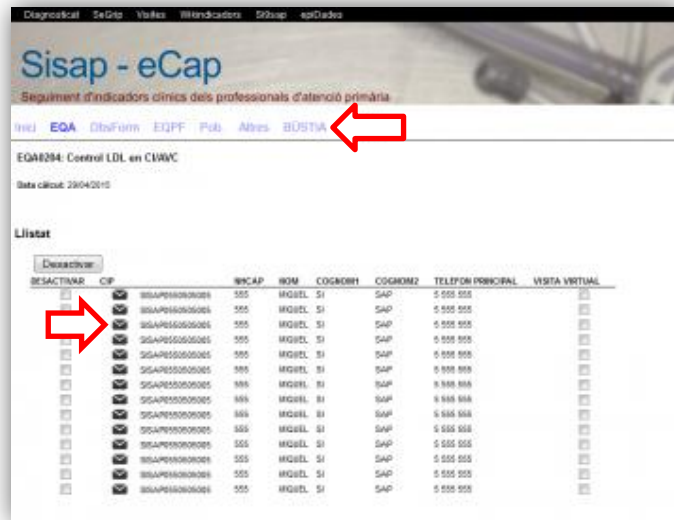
Diagnostical SeGrip Visites Wikindicadors SISap epiDades

Sisap - eCap

Seguiment d'indicadors clínics dels professionals d'atenció primària

Inici EQA DbsForm EQPF Pob Altres BÚSTIA

EQA0204: Control LDL en CI/AVC

Data càlcul: 29/04/2015

Llistat

Desactivar

| DESACTIVAR | CIP | | NHCAP | NOM | COGNOM1 | COGNOM2 | TELEFON PRINCIPAL | VISITA VIRTUAL |
|---|---|---|---|---|---|---|---|---|
| | | SISAP5550505055 | 555 | MIQUEL | SI | SAP | 5 555 555 | |
| | | SISAP5550505055 | 555 | MIQUEL | SI | SAP | 5 555 555 | |
| | | SISAP5550505055 | 555 | MIQUEL | SI | SAP | 5 555 555 | |
| | | SISAP5550505055 | 555 | MIQUEL | SI | SAP | 5 555 555 | |
| | | SISAP5550505055 | 555 | MIQUEL | SI | SAP | 5 555 555 | |
| | | SISAP5550505055 | 555 | MIQUEL | SI | SAP | 5 555 555 | |
| | | SISAP5550505055 | 555 | MIQUEL | SI | SAP | 5 555 555 | |
| | | SISAP5550505055 | 555 | MIQUEL | SI | SAP | 5 555 555 | |
| | | SISAP5550505055 | 555 | MIQUEL | SI | SAP | 5 555 555 | |
| | | SISAP5550505055 | 555 | MIQUEL | SI | SAP | 5 555 555 | |
| | | SISAP5550505055 | 555 | MIQUEL | SI | SAP | 5 555 555 | |
| | | SISAP5550505055 | 555 | MIQUEL | SI | SAP | 5 555 555 | |
| | | SISAP5550505055 | 555 | MIQUEL | SI | SAP | 5 555 555 | |